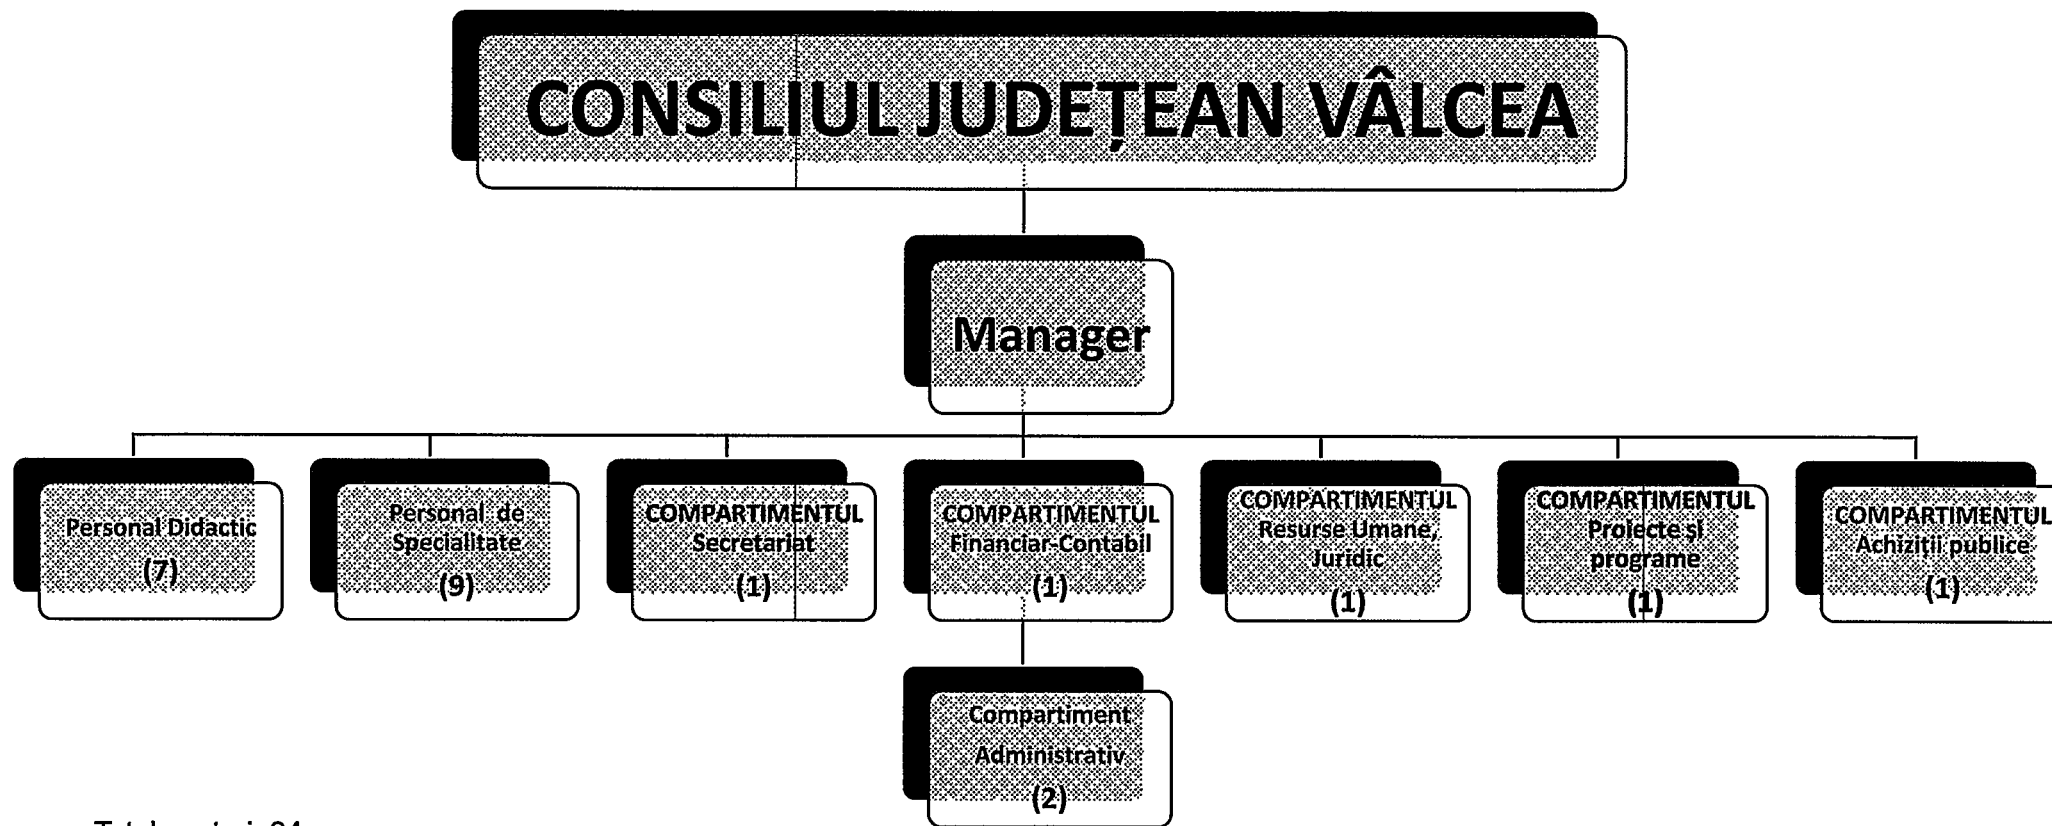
CONSILIUL JUDEȚEAN VÂLCEA

Manager

Personal Didactic
(7)

Personal de Specialitate
(9)

COMPARTIMENTUL Secretariat
(1)

COMPARTIMENTUL Financiar-Contabil
(1)

COMPARTIMENTUL Resurse Umane, Juridic
(1)

COMPARTIMENTUL Proiecte și programe
(1)

COMPARTIMENTUL Achiziții publice
(1)

Compartiment Administrativ
(2)

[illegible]